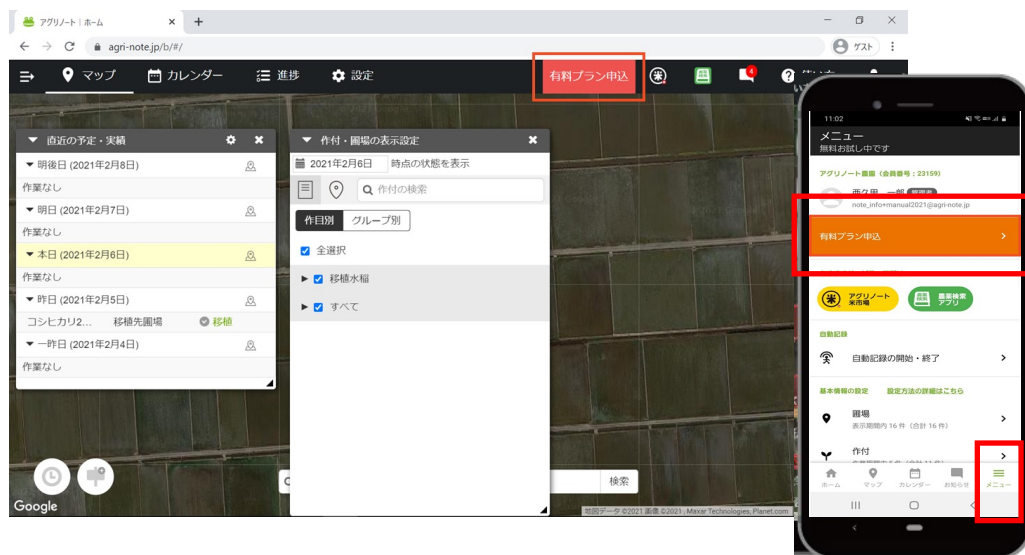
アグリノート | ホーム
agri-note.jp/b/#/
ゲスト

マップ カレンダー 進捗 設定
有料プラン申込
4

直近の予定・実績
▼ 明後日 (2021年2月8日)
作業なし
▼ 明日 (2021年2月7日)
作業なし
▼ 本日 (2021年2月6日)
作業なし
▼ 昨日 (2021年2月5日)
コシヒカリ2... 移植先圃場 移植
▼ 一昨日 (2021年2月4日)
作業なし

作付・圃場の表示設定
2021年2月6日 時点の状態を表示
作付の検索
作目別 グループ別
全選択
移植水稲
すべて

検索
Google
地図データ ©2021 画像 ©2021 , Maxar Technologies, Planet.com

11:02
メニュー
無料お試し中です
アグリノート農園（会員番号：23159）
西久里 一郎
note_info+manual2021@agri-note.jp
有料プラン申込
アグリノート米市場
農薬検索アプリ
自動記録
自動記録の開始・終了
基本情報の設定 設定方法の詳細はこちら
圃場
表示期間内 16 件（合計 16 件）
作付
ホーム マップ カレンダー お知らせ メニュー